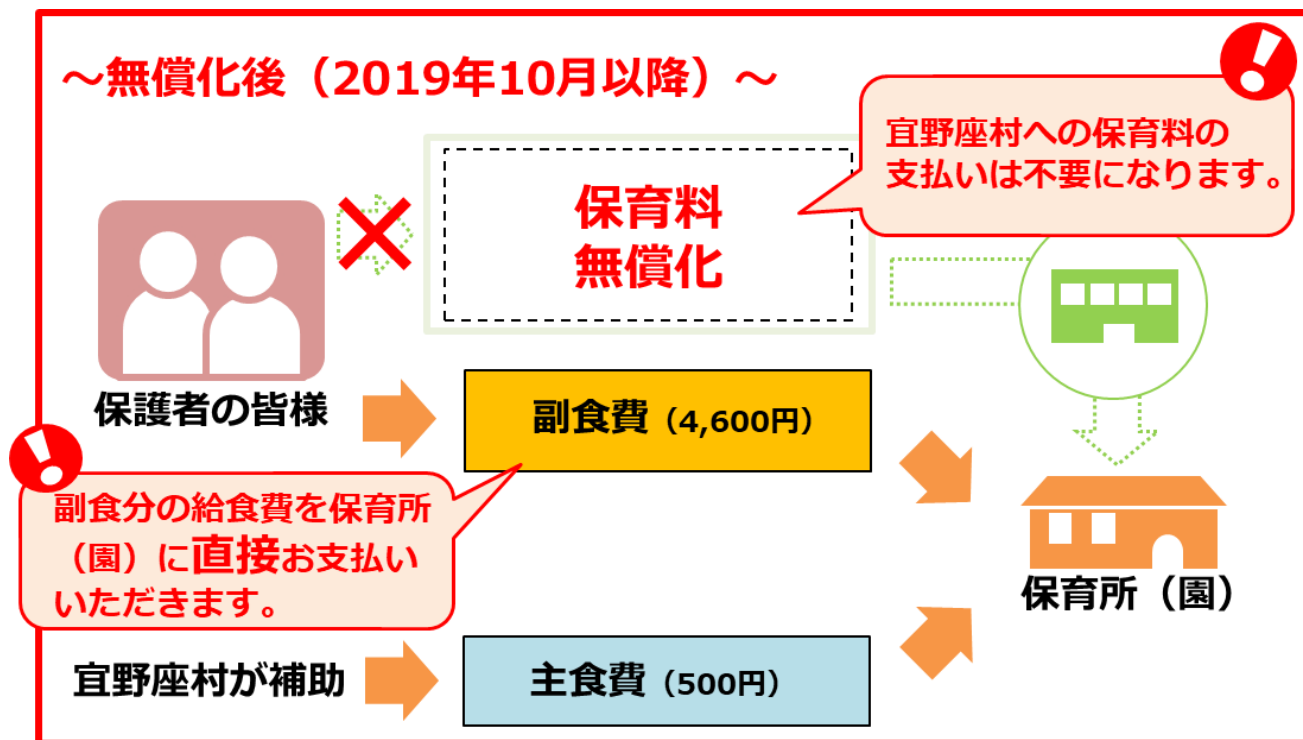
～無償化後（2019年10月以降）～

宜野座村への保育料の支払いは不要になります。

保育料
無償化

保護者の皆様

副食費（4,600円）

副食分の給食費を保育所（園）に直接お支払いいただきます。

保育所（園）

宜野座村が補助

主食費（500円）